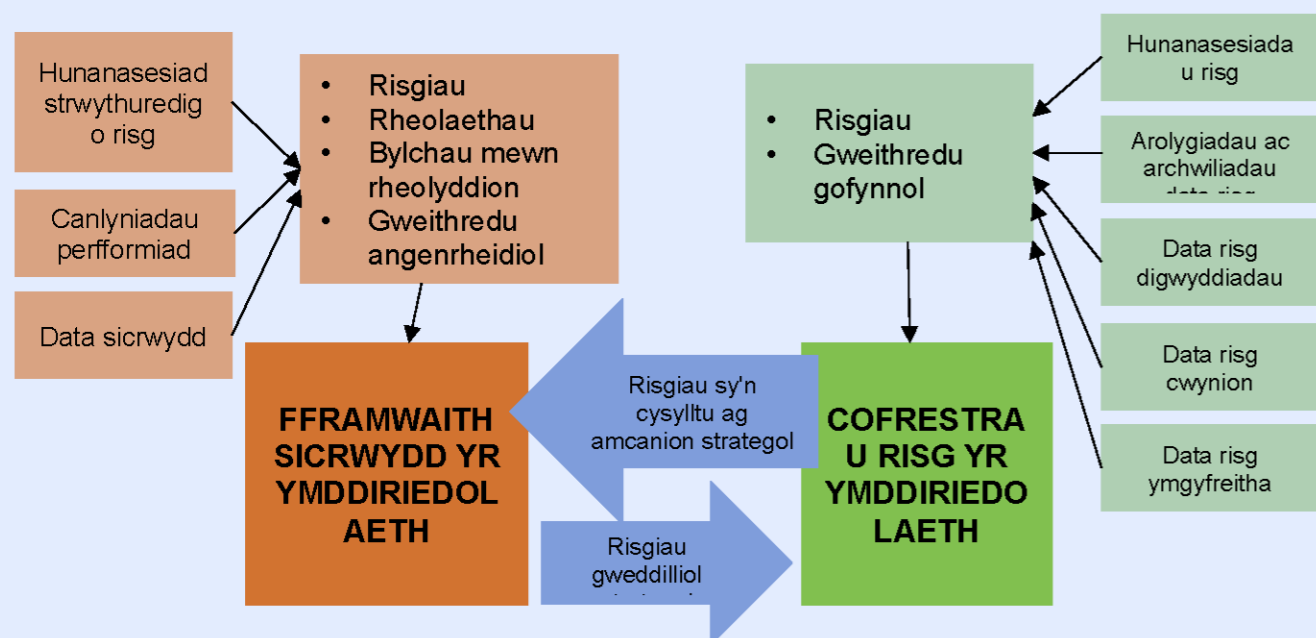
Hunanasesiad strwythuredig o risg

Canlyniadau perfformiad

Data sicrwydd

• Risgiau
• Rheolaethau
• Bylchau mewn rheolyddion
• Gweithredu angenrheidiol

FFRAMWAITH SICRWYDD YR YMDDIRIEDOLAETH

Risgiau sy'n cysylltu ag amcanion strategol

Risgiau gweddilliol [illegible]

• Risgiau
• Gweithredu gofynnol

COFRESTRAU RISG YR YMDDIRIEDOLAETH

Hunanasesiadau risg

Arolygiadau ac archwiliadau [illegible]

Data risg digwyddiadau

Data risg cwynion

Data risg ymgyfreitha